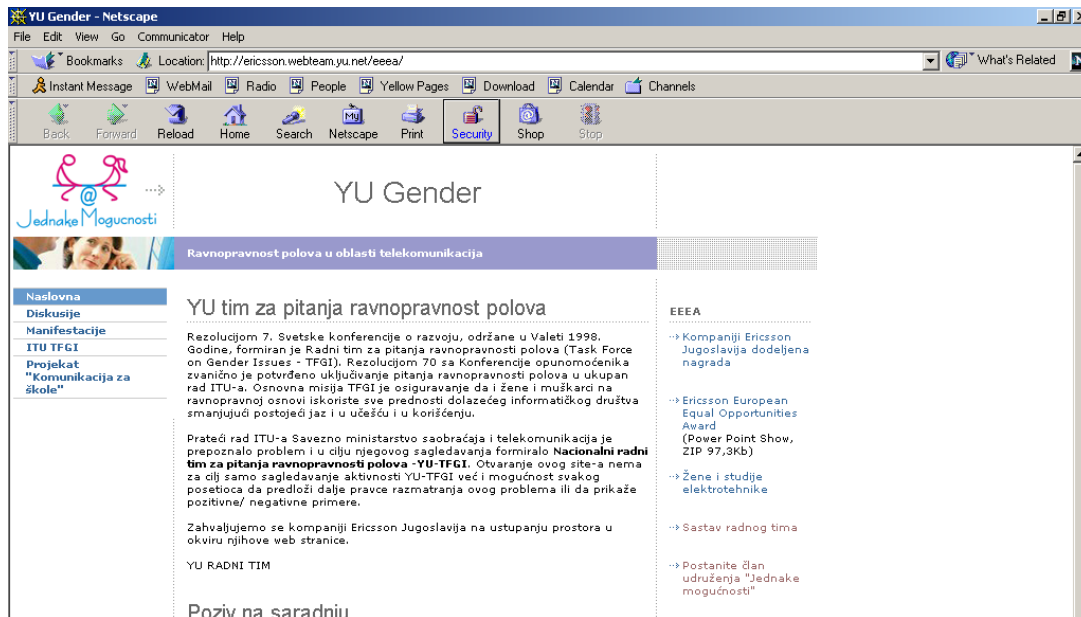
YU Gender - Netscape

File Edit View Go Communicator Help

Bookmarks Location: http://ericsson.webteam.yu.net/eeea/ What's Related

Instant Message WebMail Radio People Yellow Pages Download Calendar Channels

Back Forward Reload Home Search Netscape Print Security Shop Stop

Jednake Mogucnosti

YU Gender

Ravnopravnost polova u oblasti telekomunikacija

Naslovna
Diskusije
Manifestacije
ITU TFGI
Projekat "Komunikacija za škole"

YU tim za pitanja ravnopravnost polova

Rezolucijom 7. Svetske konferencije o razvoju, održane u Valeti 1998. Godine, formiran je Radni tim za pitanja ravnopravnosti polova (Task Force on Gender Issues - TFGI). Rezolucijom 70 sa Konferencije opunomoćenika zvanično je potvrđeno uključivanje pitanja ravnopravnosti polova u ukupan rad ITU-a. Osnovna misija TFGI je osiguravanje da i žene i muškarci na ravnopravnoj osnovi iskoriste sve prednosti dolazećeg informatičkog društva smanjujući postojeći jaz i u učešću i u korišćenju.

Prateći rad ITU-a Savezno ministarstvo saobraćaja i telekomunikacija je prepoznalo problem i u cilju njegovog sagledavanja formiralo Nacionalni radni tim za pitanja ravnopravnosti polova -YU-TFGI. Otvaranje ovog site-a nema za cilj samo sagledavanje aktivnosti YU-TFGI već i mogućnost svakog posetioca da predloži dalje pravce razmatranja ovog problema ili da prikaže pozitivne/ negativne primere.

Zahvaljujemo se kompaniji Ericsson Jugoslavija na ustupanju prostora u okviru njihove web stranice.

YU RADNI TIM

Poziv na saradnju

EEEA

Kompaniji Ericsson Jugoslavija dodeljena nagrada

Ericsson European Equal Opportunities Award (Power Point Show, ZIP 97,3Kb)

Žene i studije elektrotehnike

Sastav radnog tima

Postanite član udruženja "Jednake mogućnosti"